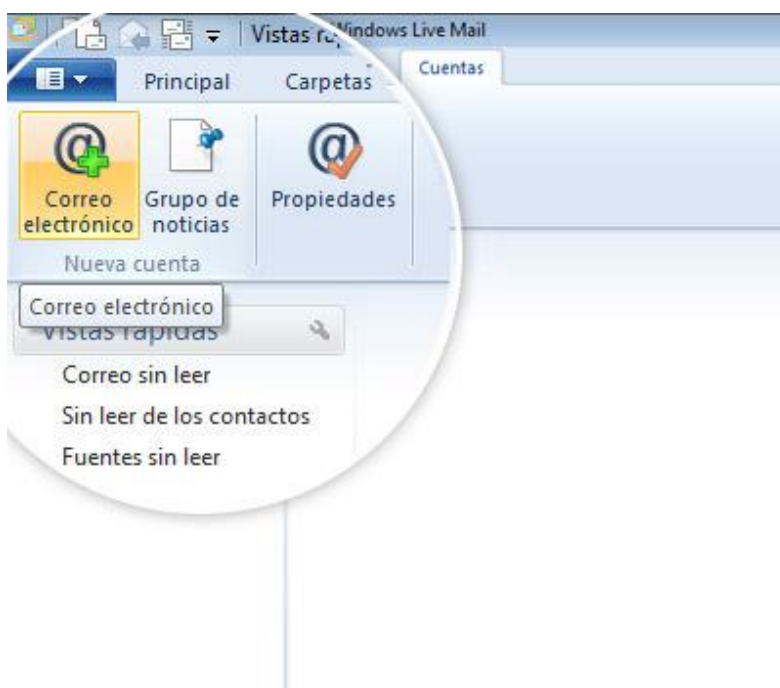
Vistas r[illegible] Windows Live Mail

Principal Carpetas Cuentas

Correo electrónico Grupo de noticias Propiedades

Nueva cuenta

Correo electrónico

Vistas rápidas

Correo sin leer

Sin leer de los contactos

Fuentes sin leer